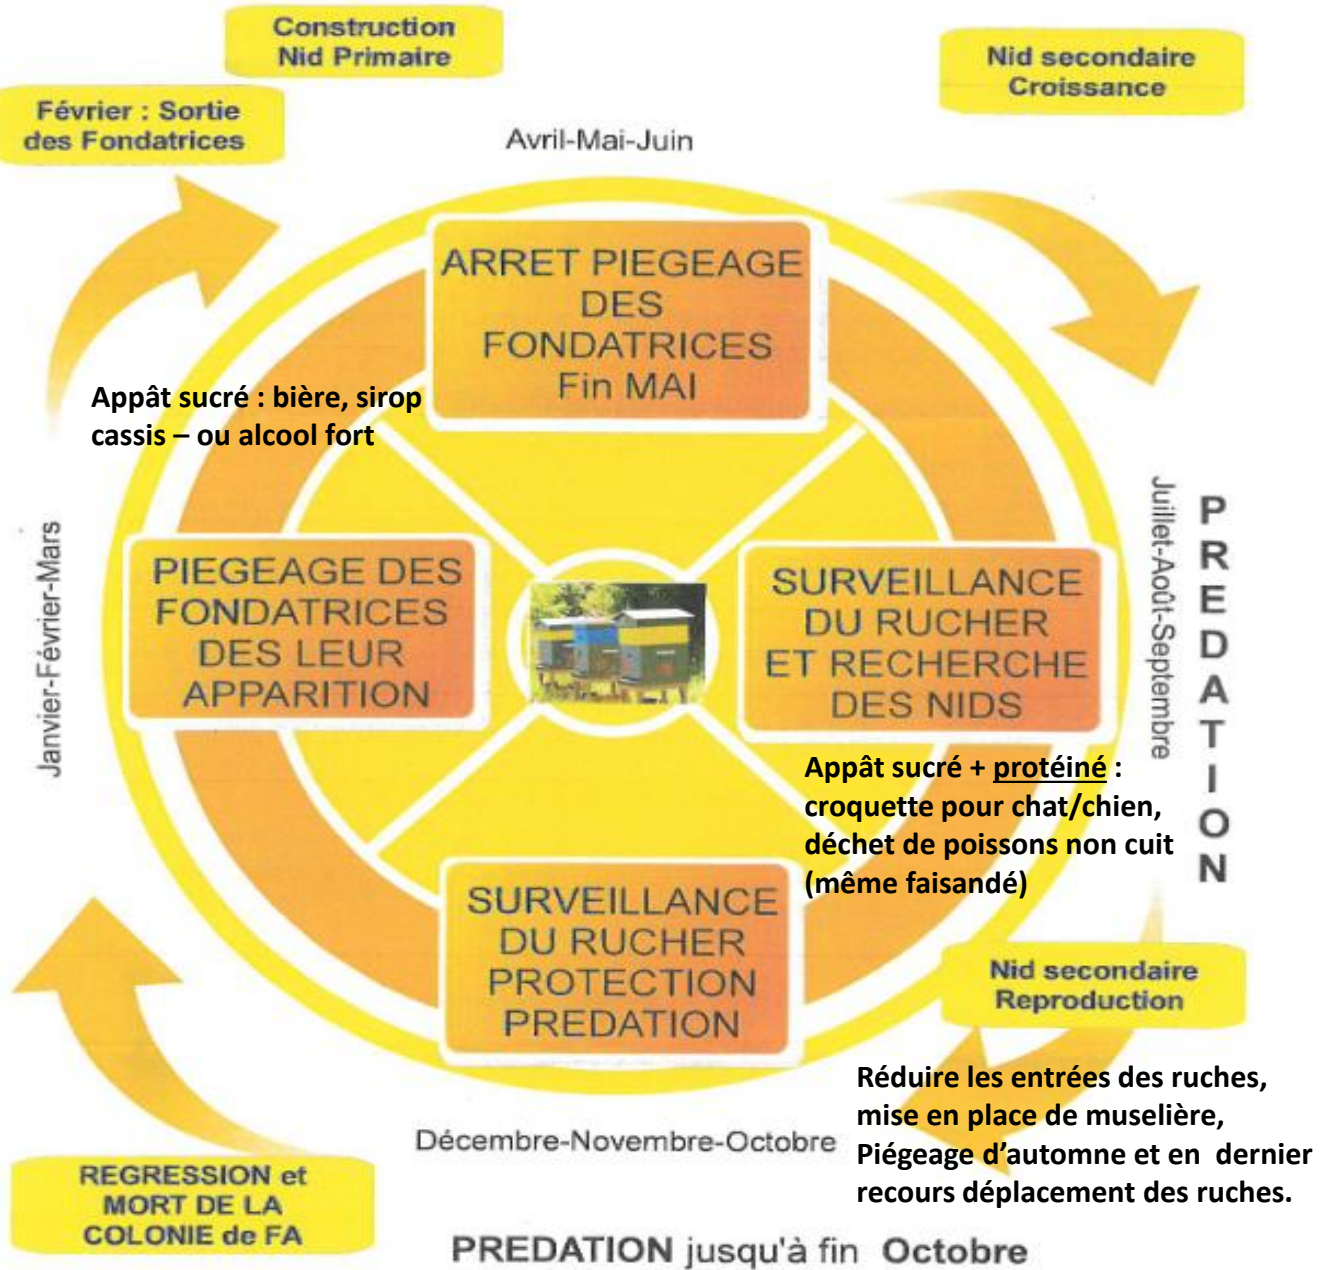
Construction Nid Primaire

Février : Sortie des Fondatrices

Nid secondaire Croissance

Avril-Mai-Juin

ARRET PIEGEAGE DES FONDATRICES Fin MAI

Appât sucré : bière, sirop cassis – ou alcool fort

Janvier-Février-Mars

PIEGEAGE DES FONDATRICES DES LEUR APPARITION

SURVEILLANCE DU RUCHER ET RECHERCHE DES NIDS

Juillet-Août-Septembre

PREDATION

Appât sucré + protéiné : croquette pour chat/chien, déchet de poissons non cuit (même faisandé)

SURVEILLANCE DU RUCHER PROTECTION PREDATION

Nid secondaire Reproduction

Réduire les entrées des ruches, mise en place de muselière, Piégeage d'automne et en dernier recours déplacement des ruches.

Décembre-Novembre-Octobre

REGRESSION et MORT DE LA COLONIE de FA

PREDATION jusqu'à fin Octobre